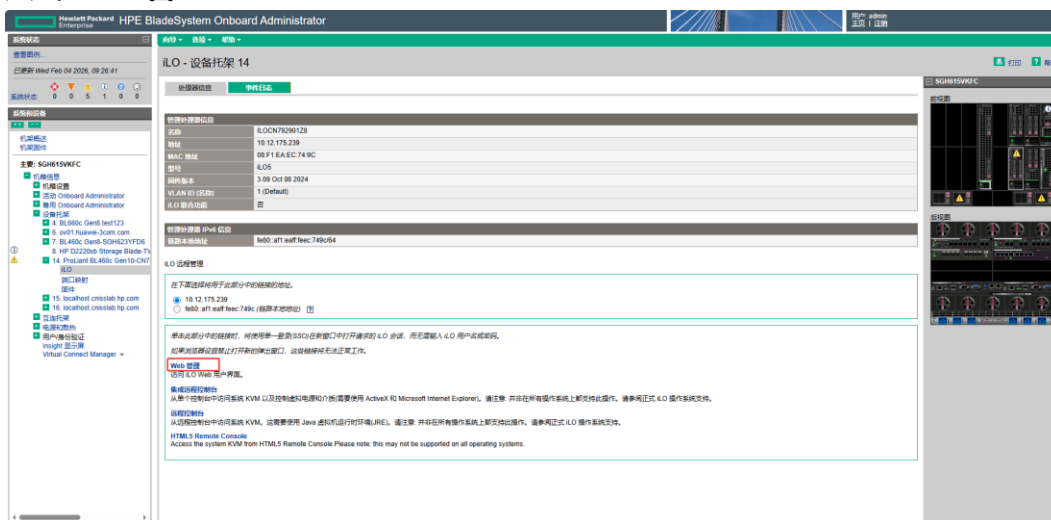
Hewlett Packard Enterprise HPE BladeSystem Onboard Administrator

用户: admin
主页 | 注销

向导 ▾ 选项 ▾ 帮助 ▾

系统状态
查看图例...
已更新 Wed Feb 04 2026, 09:26:41
系统状态 0 0 5 1 0 0

系统和设备

机架概述
机架固件

主要: SGH615VKFC
机箱信息
机箱设置
活动 Onboard Administrator
备用 Onboard Administrator
设备托架
4. BL660c Gen8 test123
6. ov01.huawei-3com.com
7. BL460c Gen8-SGH623YFD6
8. HP D2220sb Storage Blade-TV
14. ProLiant BL460c Gen10-CN7
iLO
端口映射
固件
15. localhost.cnisslab.hp.com
16. localhost.cnisslab.hp.com
互连托架
电源和散热
用户/身份验证
Insight 显示屏
Virtual Connect Manager ▾

iLO - 设备托架 14

打印 帮

处理器信息 事件日志

| 管理处理器信息 | |
|---|---|
| 名称 | ILOCN792901Z8 |
| 地址 | 10.12.175.239 |
| MAC 地址 | 08:F1:EA:EC:74:9C |
| 型号 | iLO5 |
| 固件版本 | 3.09 Oct 08 2024 |
| VLAN ID (名称) | 1 (Default) |
| iLO 联合功能 | 否 |

| 管理处理器 IPv6 信息 | |
|---|---|
| 链路本地地址 | fe80::af1:eaff:feec:749c/64 |

iLO 远程管理

在下面选择将用于此部分中的链接的地址。
10.12.175.239
fe80::af1:eaff:feec:749c (链路本地地址)

单击此部分中的链接时，将使用单一登录(SSO)在新窗口中打开请求的 iLO 会话，而无需输入 iLO 用户名或密码。

如果浏览器设置禁止打开新的弹出窗口，这些链接将无法正常工作。

Web 管理
访问 iLO Web 用户界面。

集成远程控制台
从单个控制台中访问系统 KVM 以及控制虚拟电源和介质(需要使用 ActiveX 和 Microsoft Internet Explorer)。请注意: 并非在所有操作系统上都支持此操作。请参阅正式 iLO 操作系统支持。

远程控制台
从远程控制台中访问系统 KVM。这需要使用 Java 虚拟机运行时环境(JRE)。请注意: 并非在所有操作系统上都支持此操作。请参阅正式 iLO 操作系统支持。

HTML5 Remote Console
Access the system KVM from HTML5 Remote Console.Please note: this may not be supported on all operating systems.

SGH615VKFC
前视图
后视图